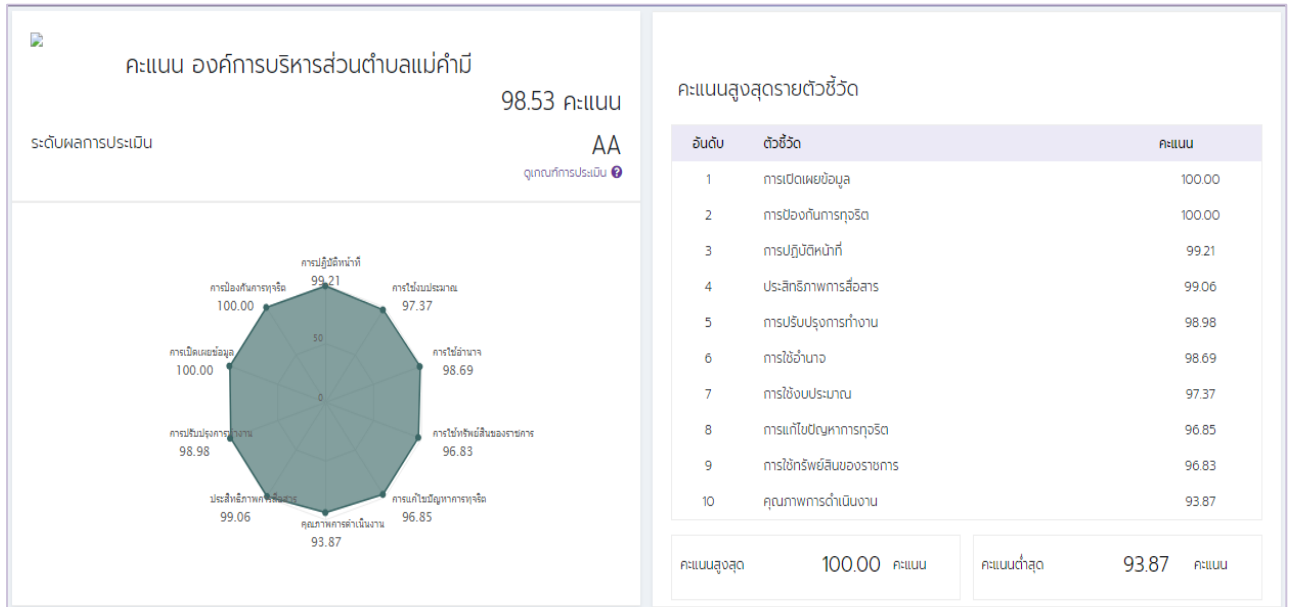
คะแนน องค์การบริหารส่วนตำบลแม่คำมี

98.53 คะแนน

ระดับผลการประเมิน

AA

ดูเกณฑ์การประเมิน ?

การปฏิบัติหน้าที่
99.21

การใช้งบประมาณ
97.37

การใช้อำนาจ
98.69

การใช้ทรัพย์สินของราชการ
96.83

การแก้ไขปัญหาการทุจริต
96.85

คุณภาพการดำเนินงาน
93.87

ประสิทธิภาพการสื่อสาร
99.06

การปรับปรุงการทำงาน
98.98

การเปิดเผยข้อมูล
100.00

การป้องกันการทุจริต
100.00

50

0

คะแนนสูงสุดรายตัวชี้วัด

| อันดับ | ตัวชี้วัด | คะแนน |
|---|---|---|
| 1 | การเปิดเผยข้อมูล | 100.00 |
| 2 | การป้องกันการทุจริต | 100.00 |
| 3 | การปฏิบัติหน้าที่ | 99.21 |
| 4 | ประสิทธิภาพการสื่อสาร | 99.06 |
| 5 | การปรับปรุงการทำงาน | 98.98 |
| 6 | การใช้อำนาจ | 98.69 |
| 7 | การใช้งบประมาณ | 97.37 |
| 8 | การแก้ไขปัญหาการทุจริต | 96.85 |
| 9 | การใช้ทรัพย์สินของราชการ | 96.83 |
| 10 | คุณภาพการดำเนินงาน | 93.87 |

คะแนนสูงสุด 100.00 คะแนน

คะแนนต่ำสุด 93.87 คะแนน